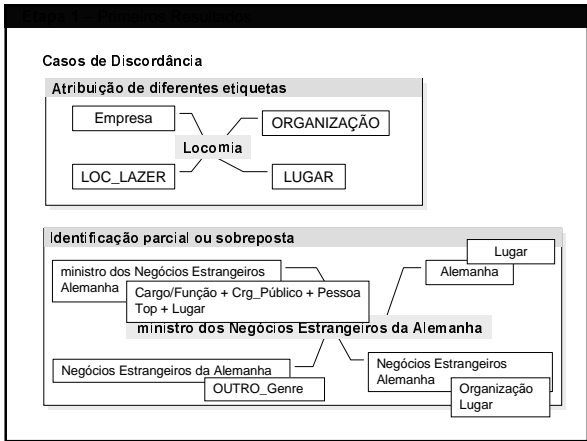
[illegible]

Casos de Discordância

Atribuição de diferentes etiquetas

Empresa

ORGANIZAÇÃO

Locomia

LOC_LAZER

LUGAR

Identificação parcial ou sobreposta

Lugar

ministro dos Negócios Estrangeiros Alemanha

Alemanha

Cargo/Função + Crg_Público + Pessoa Top + Lugar

ministro dos Negócios Estrangeiros da Alemanha

Negócios Estrangeiros da Alemanha

Negócios Estrangeiros Alemanha

OUTRO_Genre

Organização Lugar